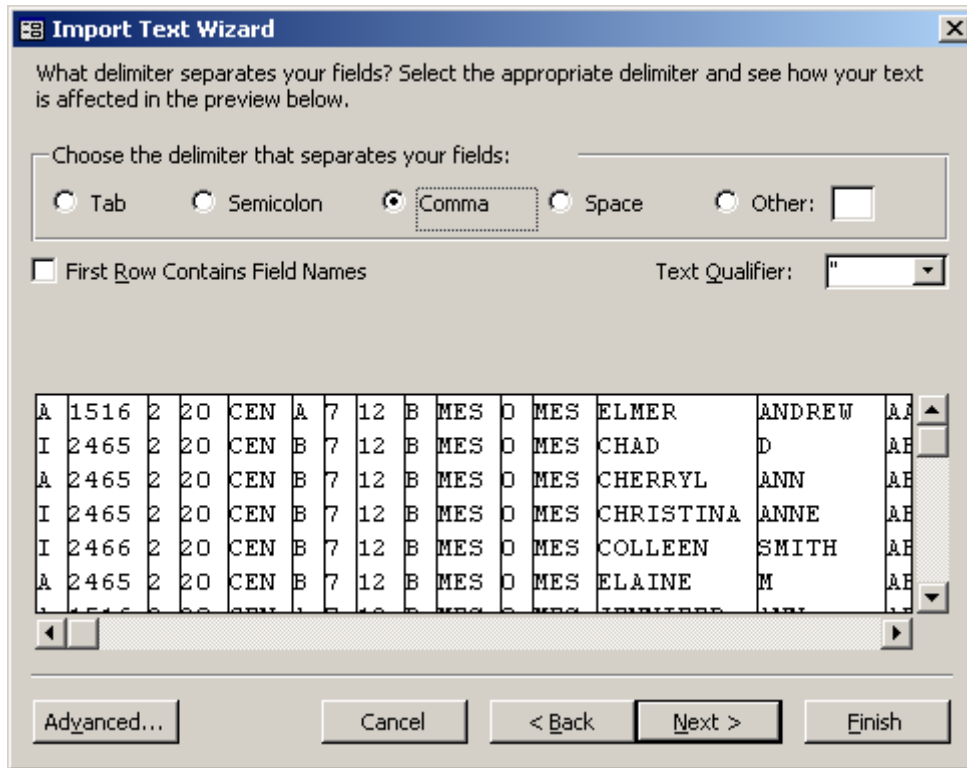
Import Text Wizard

What delimiter separates your fields? Select the appropriate delimiter and see how your text is affected in the preview below.

Choose the delimiter that separates your fields:

Tab Semicolon Comma Space Other:

First Row Contains Field Names

Text Qualifier: "

| A | 1516 | 2 | 20 | CEN | A | 7 | 12 | B | MES | 0 | MES | ELMER | ANDREW | A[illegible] |
|---|---|---|---|---|---|---|---|---|---|---|---|---|---|---|
| I | 2465 | 2 | 20 | CEN | B | 7 | 12 | B | MES | 0 | MES | CHAD | D | A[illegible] |
| A | 2465 | 2 | 20 | CEN | B | 7 | 12 | B | MES | 0 | MES | CHERRYL | ANN | A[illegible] |
| I | 2465 | 2 | 20 | CEN | B | 7 | 12 | B | MES | 0 | MES | CHRISTINA | ANNE | A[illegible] |
| I | 2466 | 2 | 20 | CEN | B | 7 | 12 | B | MES | 0 | MES | COLLEEN | SMITH | A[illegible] |
| A | 2465 | 2 | 20 | CEN | B | 7 | 12 | B | MES | 0 | MES | ELAINE | M | A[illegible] |
| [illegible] | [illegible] | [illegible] | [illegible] | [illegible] | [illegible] | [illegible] | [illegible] | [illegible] | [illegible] | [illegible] | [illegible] | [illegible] | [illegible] | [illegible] |

Advanced... Cancel < Back Next > Finish